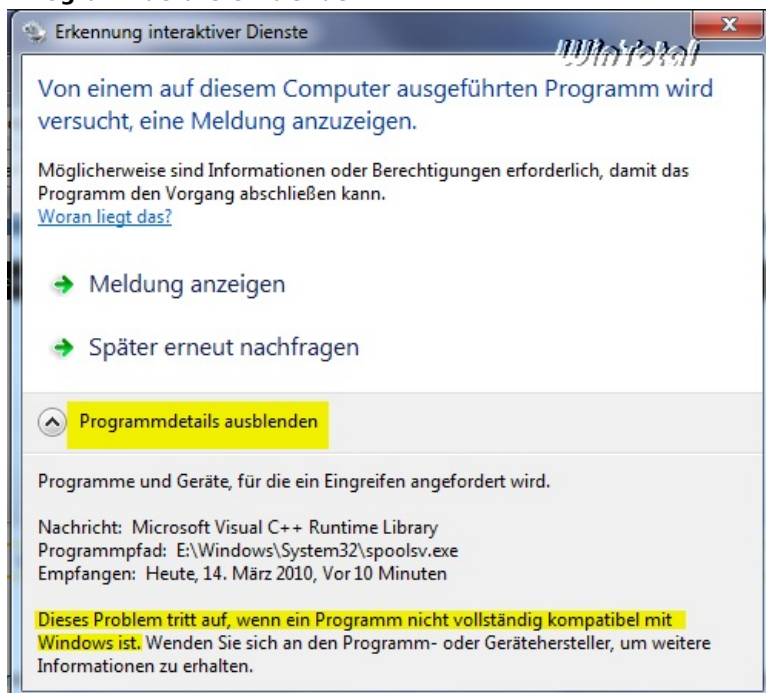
Erkennung interaktiver Dienste

WinTotal

Von einem auf diesem Computer ausgeführten Programm wird versucht, eine Meldung anzuzeigen.

Möglicherweise sind Informationen oder Berechtigungen erforderlich, damit das Programm den Vorgang abschließen kann.
Woran liegt das?

Meldung anzeigen

Später erneut nachfragen

Programmdetails ausblenden

Programme und Geräte, für die ein Eingreifen angefordert wird.

Nachricht: Microsoft Visual C++ Runtime Library
Programmpfad: E:\Windows\System32\spoolsv.exe
Empfangen: Heute, 14. März 2010, Vor 10 Minuten

Dieses Problem tritt auf, wenn ein Programm nicht vollständig kompatibel mit Windows ist. Wenden Sie sich an den Programm- oder Gerätehersteller, um weitere Informationen zu erhalten.